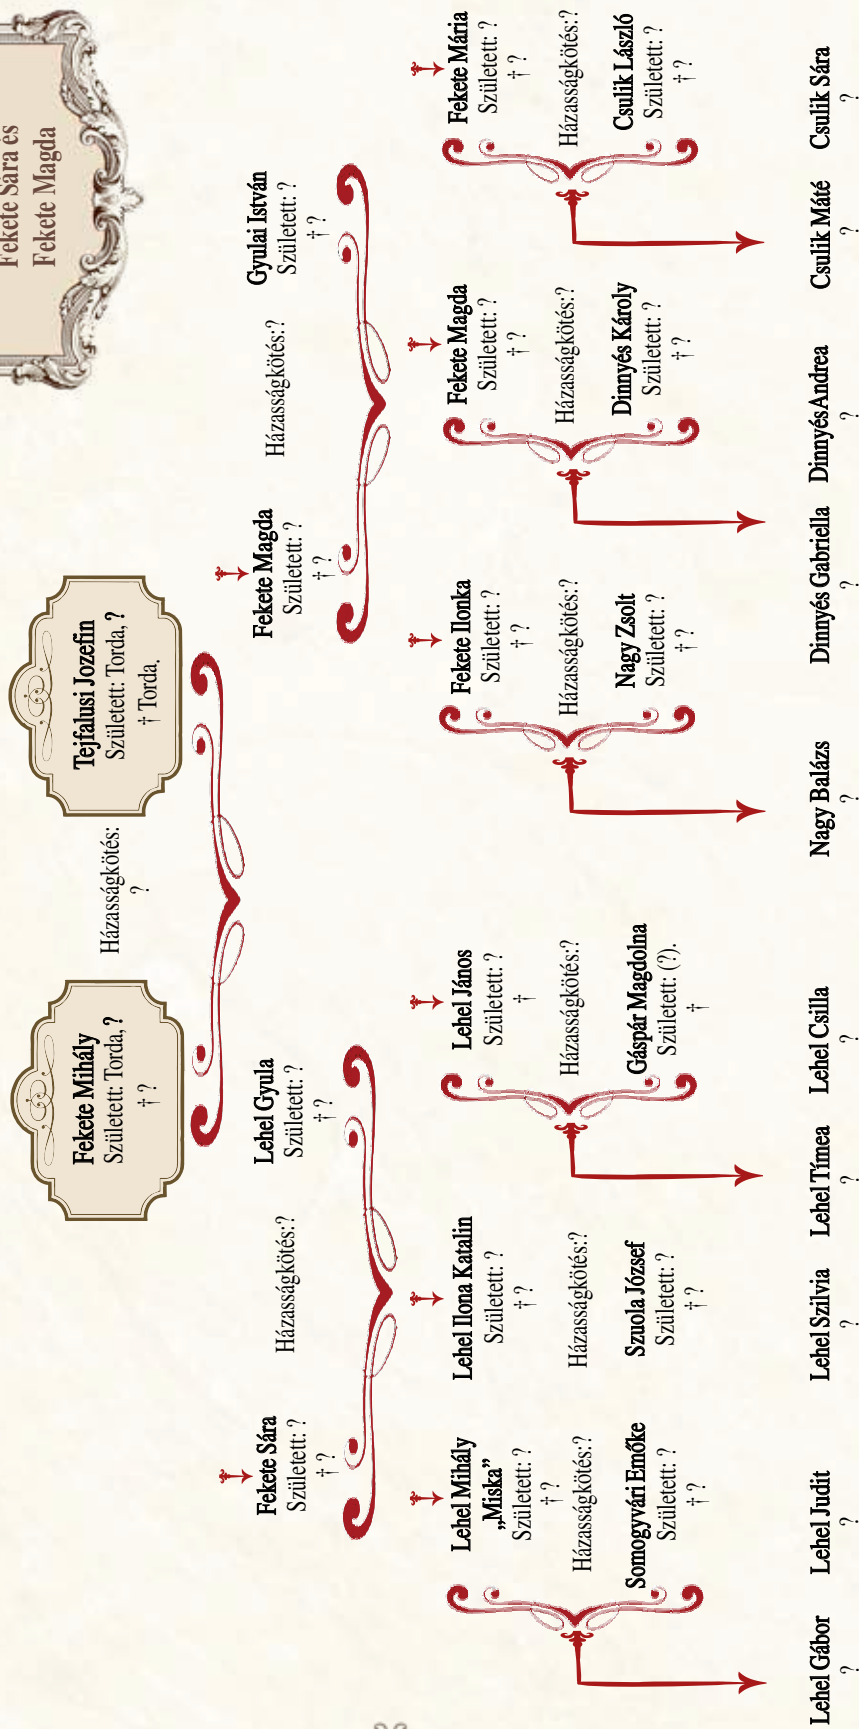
Fekete Sára és
Fekete Magda

Fekete Mihály
Született: Torda, ?
† ?

Házasságkötés:
?

Tejfalusi Jozefin
Született: Torda, ?
† Torda,

Fekete Sára
Született: ?
† ?

Házasságkötés:?

Lehel Gyula
Született: ?
† ?

Fekete Magda
Született: ?
† ?

Házasságkötés:?

Gyulai István
Született: ?
† ?

Lehel Mihály
„Miska”
Született: ?
† ?

Házasságkötés:?

Somogyvári Emőke
Született: ?
† ?

Lehel Ilona Katalin
Született: ?
† ?

Házasságkötés:?

Szuola József
Született: ?
† ?

Lehel János
Született: ?
†

Házasságkötés:?

Gáspár Magdolna
Született: (?).
†

Fekete Ilonka
Született: ?
† ?

Házasságkötés:?

Nagy Zsolt
Született: ?
† ?

Fekete Magda
Született: ?
† ?

Házasságkötés:?

Dinnyés Károly
Született: ?
† ?

Fekete Mária
Született: ?
† ?

Házasságkötés:?

Csulik László
Született: ?
† ?

Lehel Gábor
?

Lehel Judit
?

Lehel Szilvia
?

Lehel Tímea
?

Lehel Csilla
?

Nagy Balázs
?

Dinnyés Gabriella
?

Dinnyés Andrea
?

Csulik Máté
?

Csulik Sára
?

96